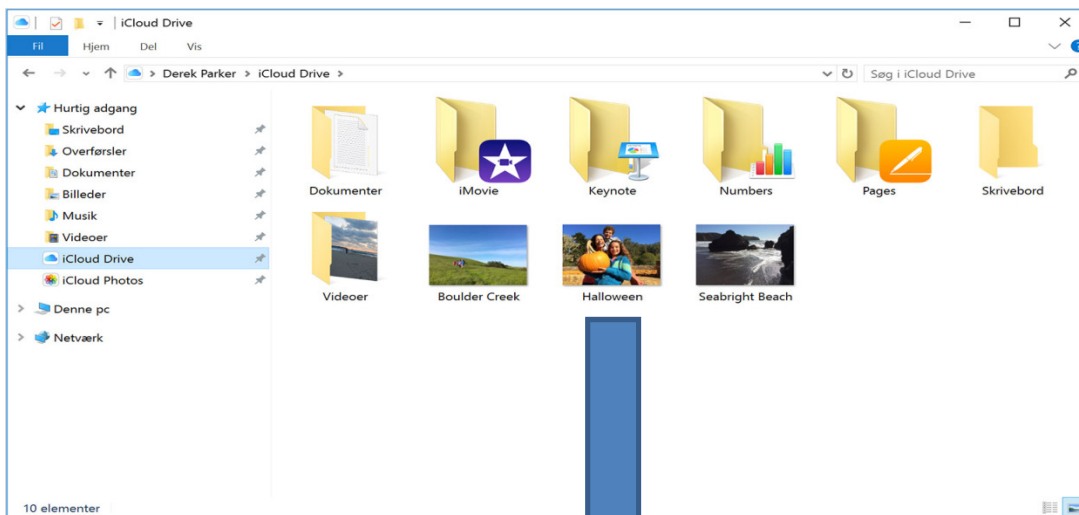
iCloud Drive

Fil Hjem Del Vis

> Derek Parker > iCloud Drive >

Søg i iCloud Drive

Hurtig adgang
Skrivebord
Overførsler
Dokumenter
Billeder
Musik
Videoer
iCloud Drive
iCloud Photos
Denne pc
Netværk

Dokumenter
iMovie
Keynote
Numbers
Pages
Skrivebord
Videoer
Boulder Creek
Halloween
Seabright Beach

10 elementer